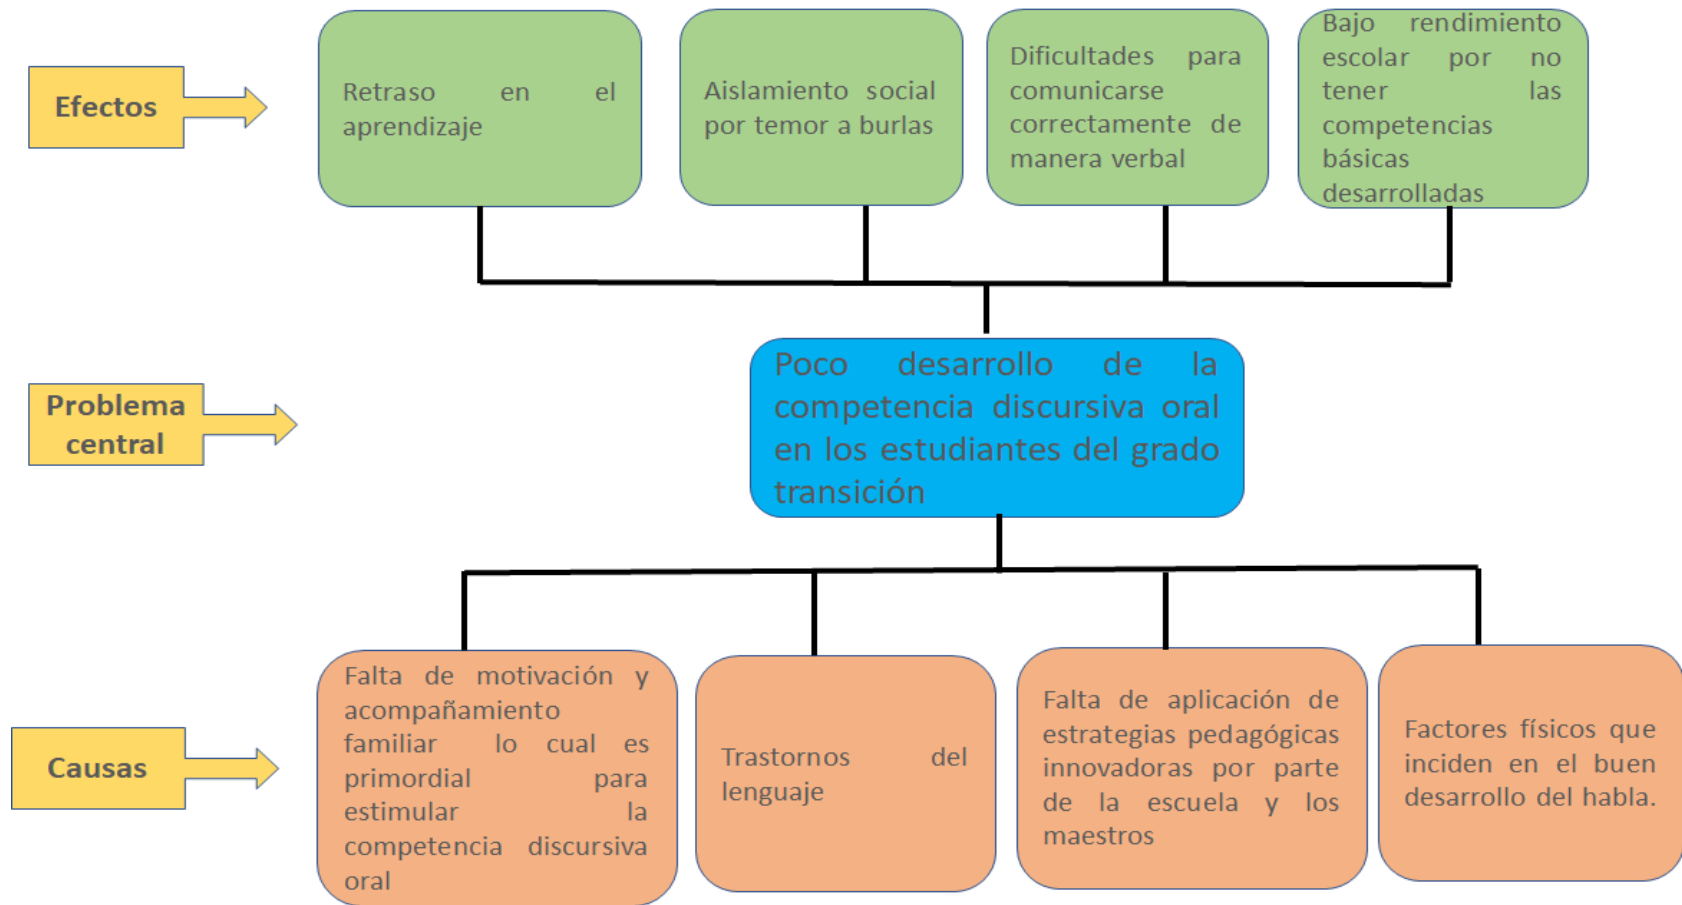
Efectos

Retraso en el aprendizaje

Aislamiento social por temor a burlas

Dificultades para comunicarse correctamente de manera verbal

Bajo rendimiento escolar por no tener las competencias básicas desarrolladas

Problema central

Poco desarrollo de la competencia discursiva oral en los estudiantes del grado transición

Causas

Falta de motivación y acompañamiento familiar lo cual es primordial para estimular la competencia discursiva oral

Trastornos del lenguaje

Falta de aplicación de estrategias pedagógicas innovadoras por parte de la escuela y los maestros

Factores físicos que inciden en el buen desarrollo del habla.